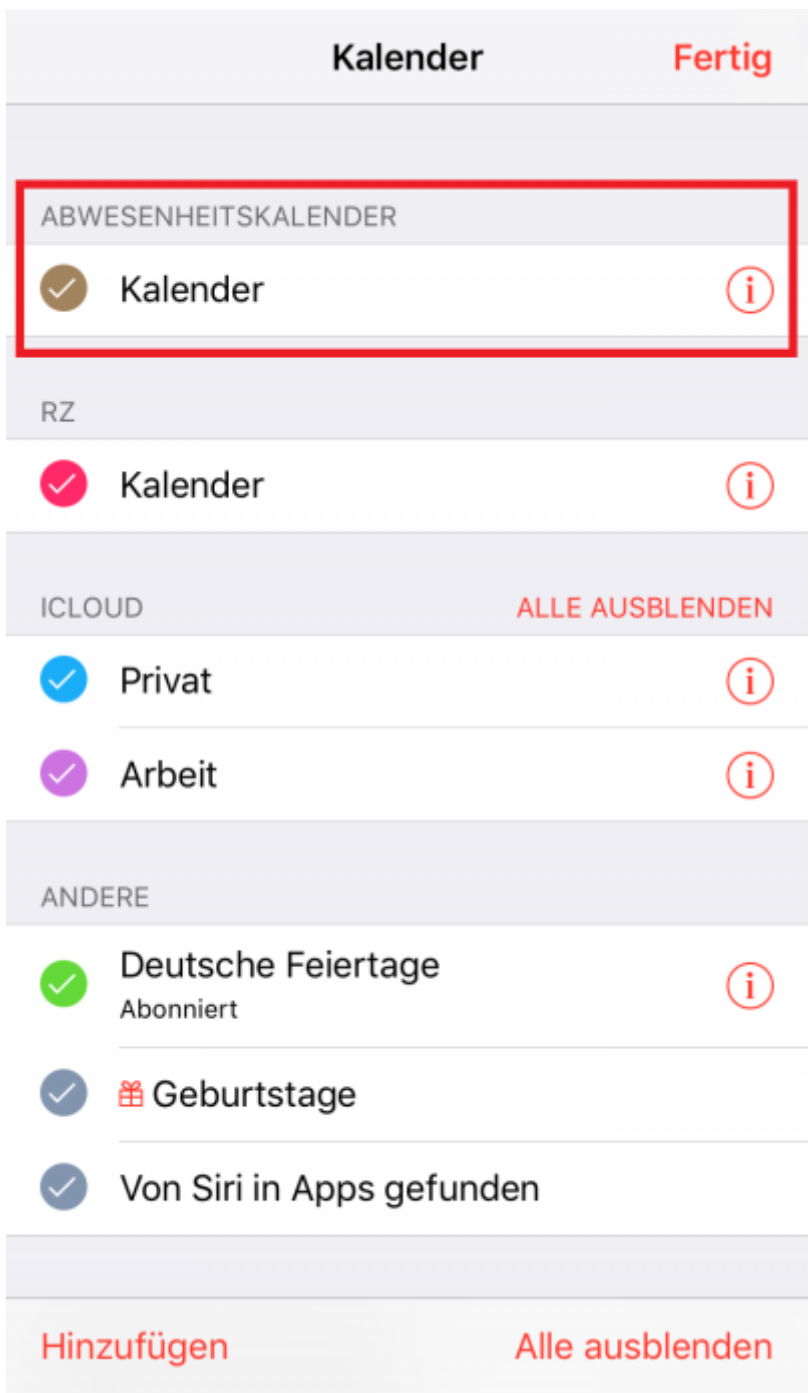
Kalender Fertig

ABWESENHEITSKALENDER

Kalender

RZ

Kalender

ICLOUD ALLE AUSBLENDEN

Privat

Arbeit

ANDERE

Deutsche Feiertage
Abonniert

Geburtstage

Von Siri in Apps gefunden

Hinzufügen Alle ausblenden